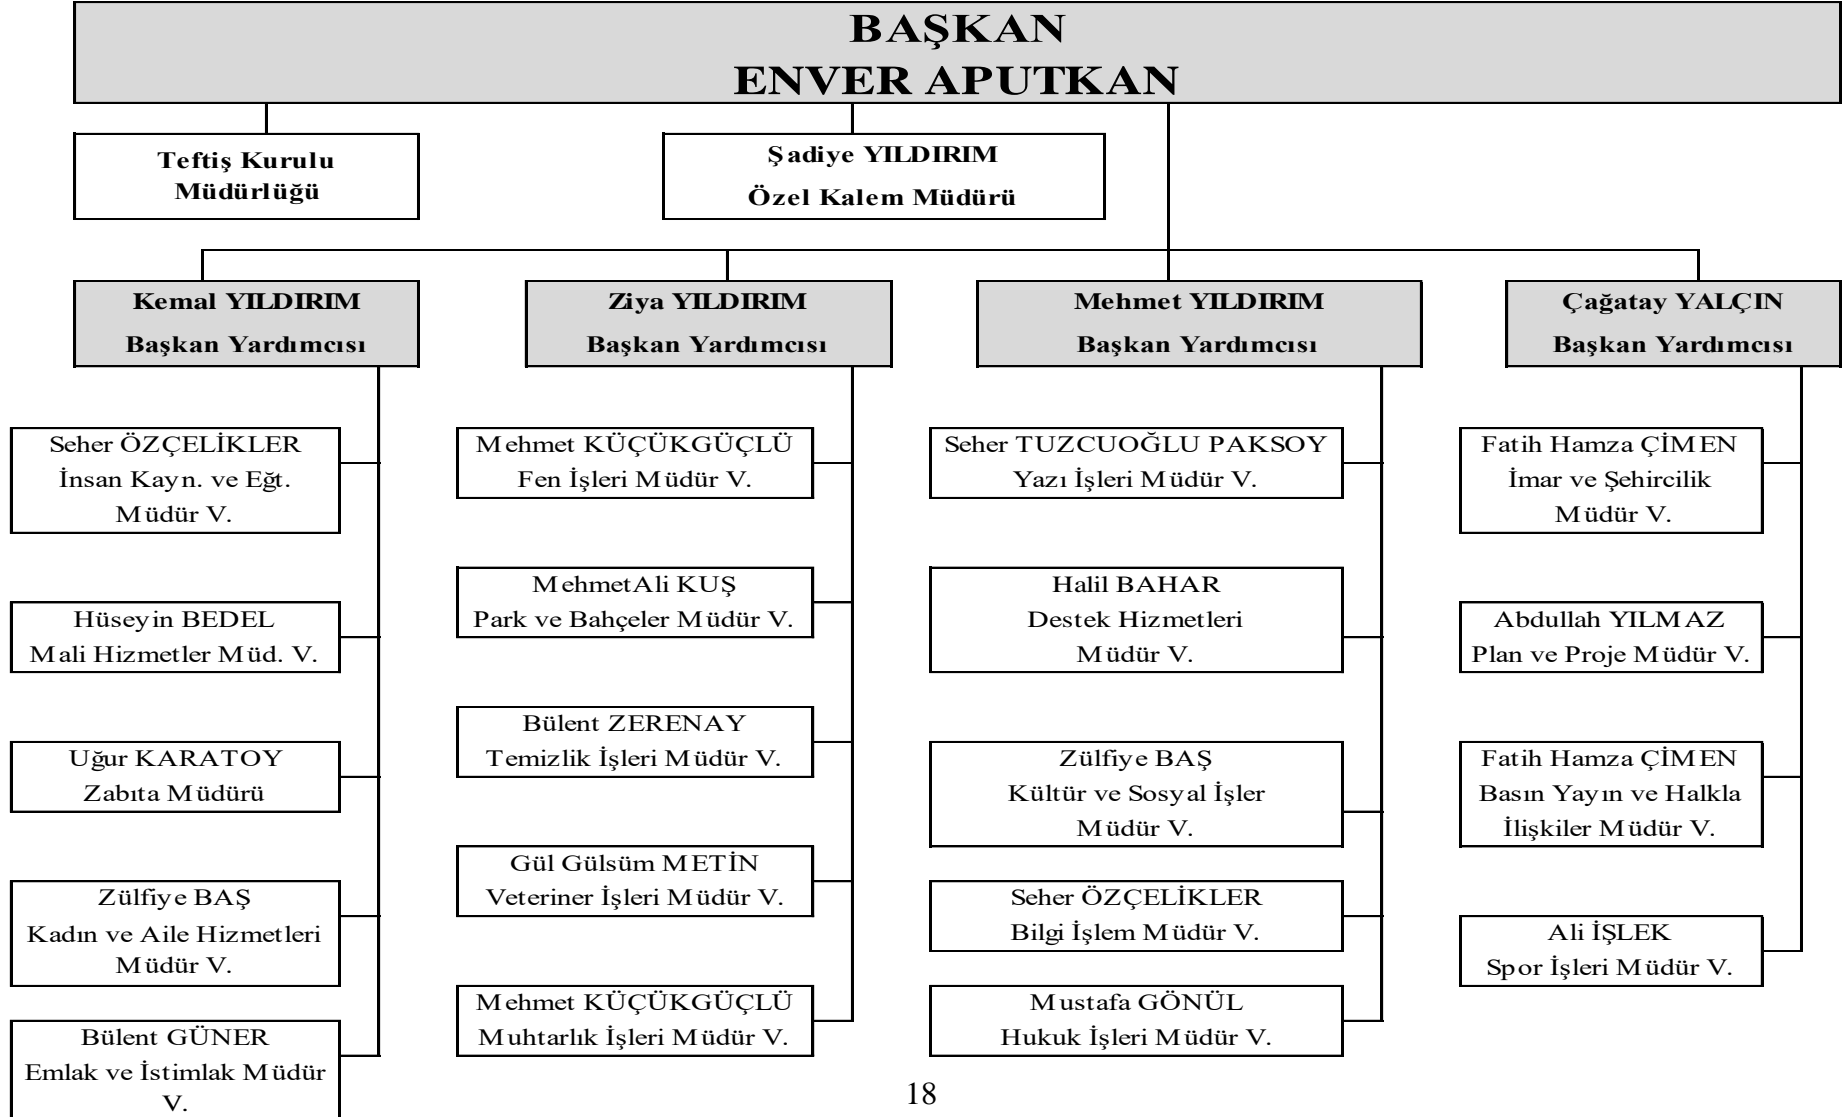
BAŞKAN
ENVER APUTKAN

Teftiş Kurulu Müdürlüğü

Şadiye YILDIRIM
Özel Kalem Müdürü

Kemal YILDIRIM
Başkan Yardımcısı

Seher ÖZÇELİKLER
İnsan Kayn. ve Eğt. Müdür V.

Hüseyin BEDEL
Mali Hizmetler Müd. V.

Uğur KARATOY
Zabıta Müdürü

Zülfiye BAŞ
Kadın ve Aile Hizmetleri Müdür V.

Bülent GÜNER
Emlak ve İstimlak Müdür V.

Ziya YILDIRIM
Başkan Yardımcısı

Mehmet KÜÇÜKGÜÇLÜ
Fen İşleri Müdür V.

MehmetAli KUŞ
Park ve Bahçeler Müdür V.

Bülent ZERENAY
Temizlik İşleri Müdür V.

Gül Gülsüm METİN
Veteriner İşleri Müdür V.

Mehmet KÜÇÜKGÜÇLÜ
Muhtarlık İşleri Müdür V.

Mehmet YILDIRIM
Başkan Yardımcısı

Seher TUZCUOĞLU PAKSOY
Yazı İşleri Müdür V.

Halil BAHAR
Destek Hizmetleri Müdür V.

Zülfiye BAŞ
Kültür ve Sosyal İşler Müdür V.

Seher ÖZÇELİKLER
Bilgi İşlem Müdür V.

Mustafa GÖNÜL
Hukuk İşleri Müdür V.

Çağatay YALÇIN
Başkan Yardımcısı

Fatih Hamza ÇİMEN
İmar ve Şehircilik Müdür V.

Abdullah YILMAZ
Plan ve Proje Müdür V.

Fatih Hamza ÇİMEN
Basın Yayın ve Halkla İlişkiler Müdür V.

Ali İŞLEK
Spor İşleri Müdür V.

18